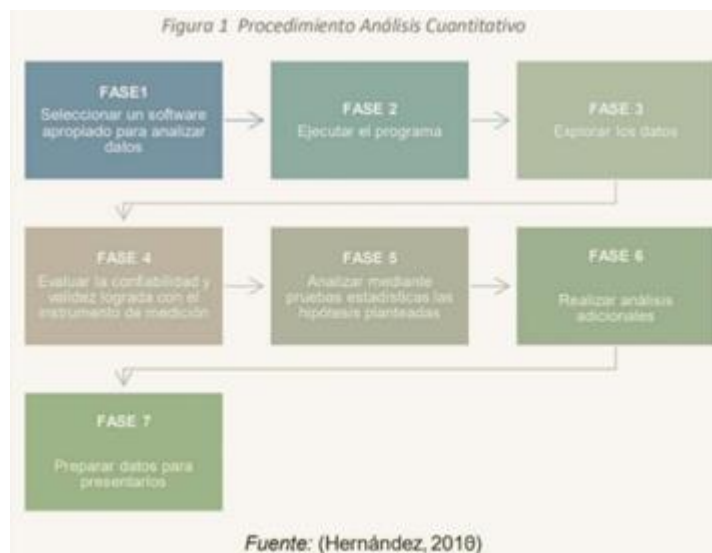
Figura 1 Procedimiento Análisis Cuantitativo

FASE1
Seleccionar un software apropiado para analizar datos

FASE 2
Ejecutar el programa

FASE 3
Explorar los datos

FASE 4
Evaluar la confiabilidad y validez lograda con el instrumento de medición

FASE 5
Analizar mediante pruebas estadísticas las hipótesis planteadas

FASE 6
Realizar análisis adicionales

FASE 7
Preparar datos para presentarlos

Fuente: (Hernández, 2010)